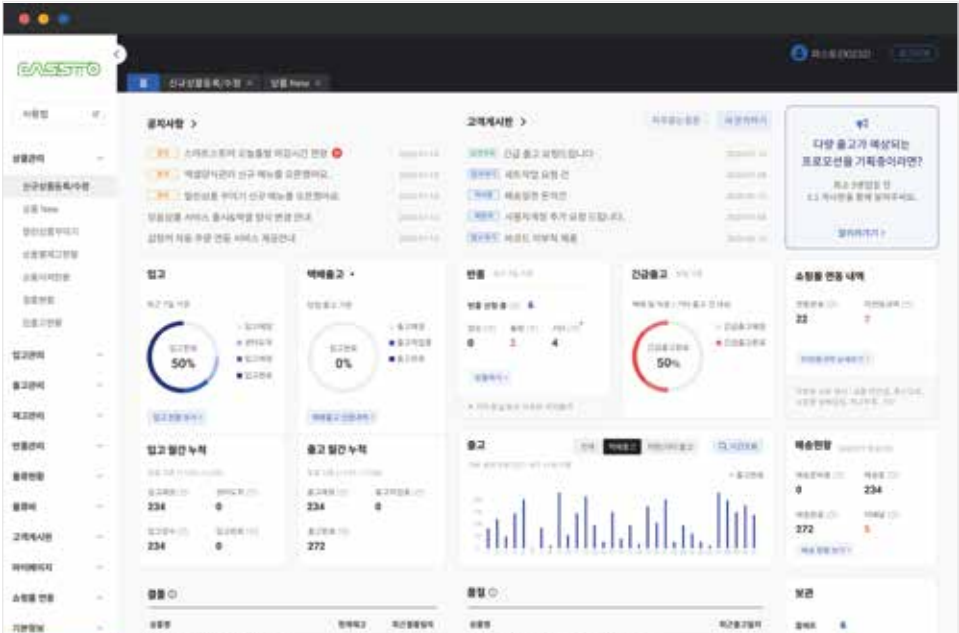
CASSTO

홈 신규상품등록/수정 상품 New

사원창

상품관리
신규상품등록/수정
상품 New
입고관리
출고관리
재고관리
반품관리
물류현황
물류비
고객게시판
마이페이지
쇼핑몰 연동
기본정보

공지사항 >

고객게시판 >

다량 출고가 예상되는 프로모션을 기획중이라면?

알아보기 >

입고

50%

택배출고 •

0%

반품

0 2 4

긴급출고

50%

쇼핑몰 연동 내역

22 7

입고 월간 누적

234 0
234 0

출고 월간 누적

234 0
234
272

출고

배송현황

0 234
272 5

결품

품절

보관